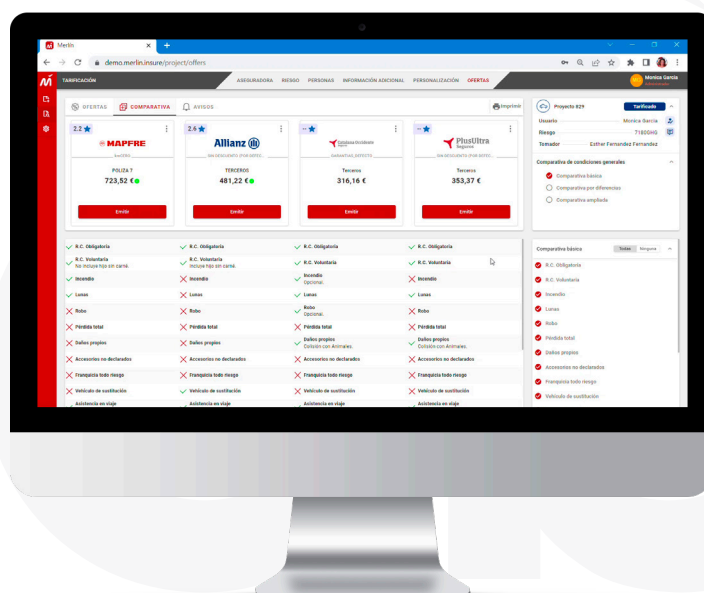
Merlin
demo.merlin.insure/project/offers

TARIFICACIÓN
ASEGURADORA RIESGO PERSONAS INFORMACIÓN ADICIONAL PERSONALIZACIÓN OFERTAS
Monica Garcia

OFERTAS COMPARATIVA AVISOS
Imprimir

2.2 MAPFRE
POLIZA 7
723,52 €
Emitir

2.6 Allianz
TERCEROS
481,22 €
Emitir

Catalana Occidente
Terceros
316,16 €
Emitir

PlusUltra Seguros
Terceros
353,37 €
Emitir

Proyecto 829
Tarificado
Usuario Monica Garcia
Riesgo 7182GHG
Tomador Esther Fernandez Fernandez

Comparativa de condiciones generales
Comparativa básica
Comparativa por diferencias
Comparativa ampliada

| | | | |
|---|---|---|---|
| R.C. Obligatoria | R.C. Obligatoria | R.C. Obligatoria | R.C. Obligatoria |
| R.C. Voluntaria No incluye hijo sin carné. | R.C. Voluntaria Incluye hijo sin carné. | R.C. Voluntaria | R.C. Voluntaria |
| Incendio | Incendio | Incendio Opcional. | Incendio |
| Lunas | Lunas | Lunas | Lunas |
| Robo | Robo | Robo Opcional. | Robo |
| Pérdida total | Pérdida total | Pérdida total | Pérdida total |
| Daños propios | Daños propios | Daños propios Colisión con Animales. | Daños propios Colisión con Animales. |
| Accesorios no declarados | Accesorios no declarados | Accesorios no declarados | Accesorios no declarados |
| Franquicia todo riesgo | Franquicia todo riesgo | Franquicia todo riesgo | Franquicia todo riesgo |
| Vehículo de sustitución | Vehículo de sustitución | Vehículo de sustitución | Vehículo de sustitución |
| Asistencia en viaje | Asistencia en viaje | Asistencia en viaje | Asistencia en viaje |

Comparativa básica
Todas Ninguna
R.C. Obligatoria
R.C. Voluntaria
Incendio
Lunas
Robo
Pérdida total
Daños propios
Accesorios no declarados
Franquicia todo riesgo
Vehículo de sustitución